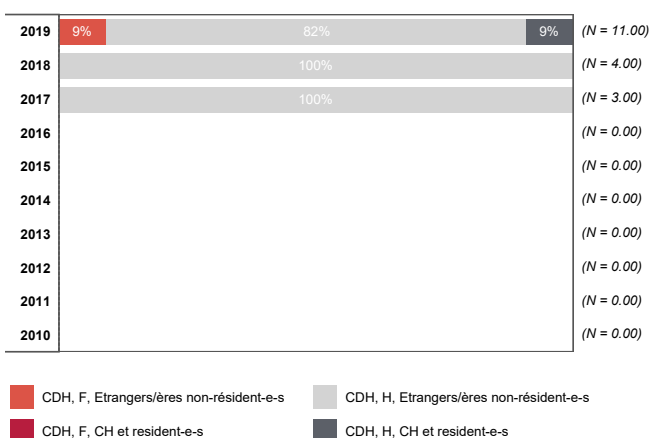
| | | |
|---|---|---|
| 2019 | 9% 82% 9% | (N = 11.00) |
| 2018 | 100% | (N = 4.00) |
| 2017 | 100% | (N = 3.00) |
| 2016 | | (N = 0.00) |
| 2015 | | (N = 0.00) |
| 2014 | | (N = 0.00) |
| 2013 | | (N = 0.00) |
| 2012 | | (N = 0.00) |
| 2011 | | (N = 0.00) |
| 2010 | | (N = 0.00) |

CDH, F, Etrangers/ères non-résident-e-s
CDH, H, Etrangers/ères non-résident-e-s
CDH, F, CH et resident-e-s
CDH, H, CH et resident-e-s